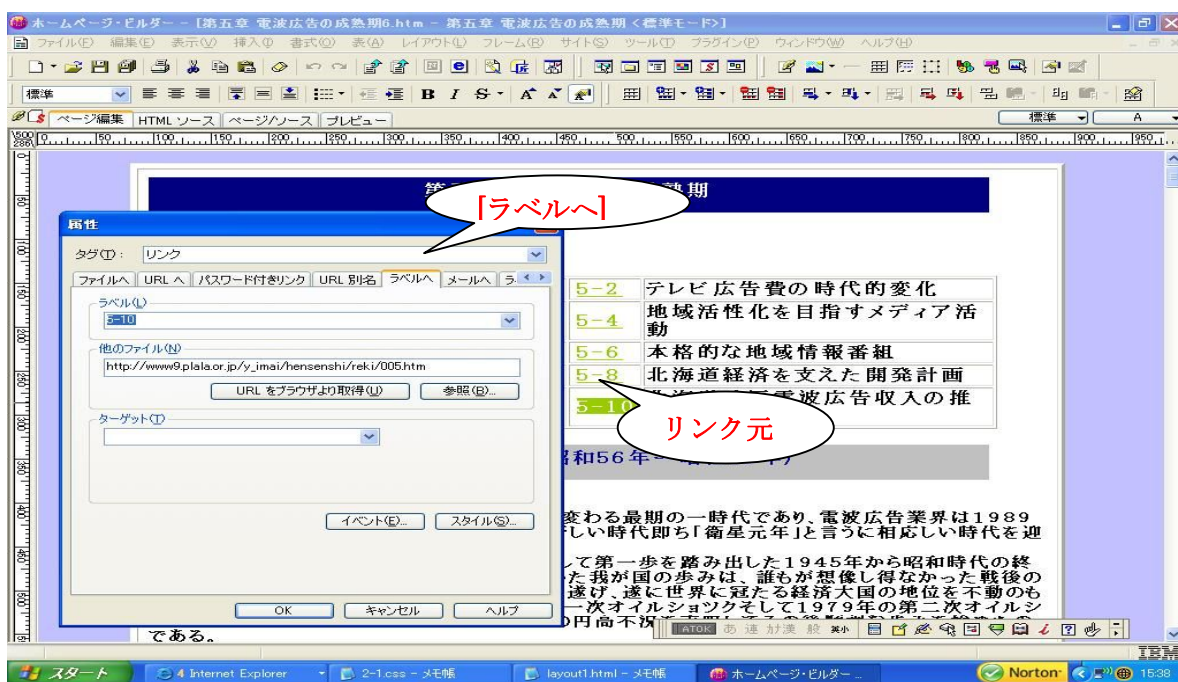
ホームページ・ビルダー - [第五章 電波広告の成熟期6.htm - 第五章 電波広告の成熟期 <標準モード>]

ファイル(F) 編集(E) 表示(V) 挿入(I) 書式(O) 表(A) レイアウト(L) フレーム(R) サイト(S) ツール(T) プラグイン(P) ウィンドウ(W) ヘルプ(H)

標準

B I S A A

ページ編集 HTML ソース ページ/ソース プレビュー

標準 A

500 0 50 100 150 200 250 300 350 400 450 500 550 600 650 700 750 800 850 900 950

第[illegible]熟期

属性

「ラベルへ」

タグ(T): リンク

ファイルへ URL へ パスワード付きリンク URL 別名 ラベルへ メールへ ラ

ラベル(L)

5-10

他のファイル(N)

http://www9.plala.or.jp/y_imai/hensenshi/reki/005.htm

URL をブラウザより取得(U) 参照(B)...

ターゲット(T)

イベント(E)... スタイル(S)...

OK キャンセル ヘルプ

| 5-2 | テレビ広告費の時代的変化 |
|---|---|
| 5-4 | 地域活性化を目指すメディア活動 |
| 5-6 | 本格的な地域情報番組 |
| 5-8 | 北海道経済を支えた開発計画 |
| 5-10 | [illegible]電波広告収入の推 |

リンク元

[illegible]昭和56年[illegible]

変わる最期の一時代であり、電波広告業界は1989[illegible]しい時代即ち「衛星元年」と言うに相応しい時代を迎

して第一歩を踏み出した1945年から昭和時代の終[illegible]た我が国の歩みは、誰もが想像し得なかった戦後の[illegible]遂げ、遂に世界に冠たる経済大国の地位を不動のも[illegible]一次オイルショツクそして1979年の第二次オイルシ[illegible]円高不況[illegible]

である。

ATOK あ 連 かな漢 般 英小

IBM

スタート 4 Internet Explorer 2-1.css - メモ帳 layout1.html - メモ帳 ホームページ・ビルダー... Norton 15:38